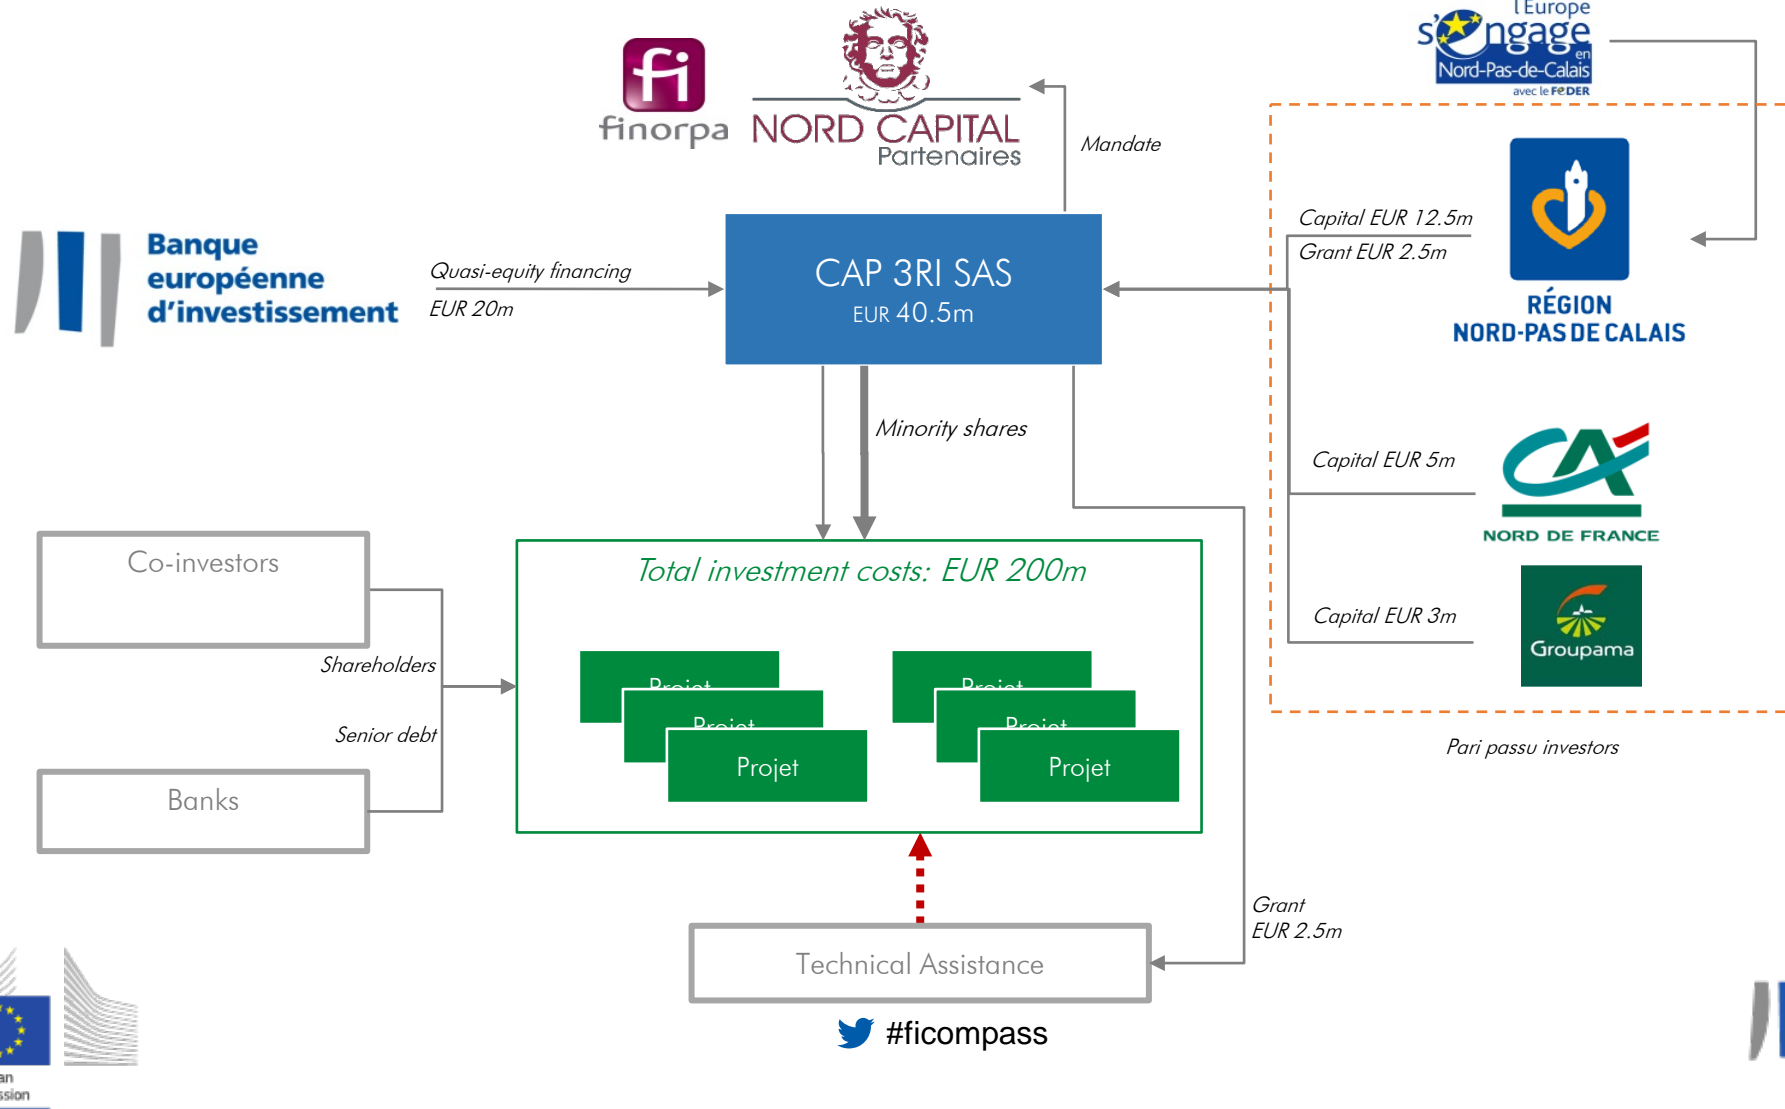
fi
finorpa

NORD CAPITAL
Partenaires

l'Europe
s'engage
en
Nord-Pas-de-Calais
avec le FEDER

Mandate

Banque
européenne
d'investissement

Quasi-equity financing
EUR 20m

CAP 3RI SAS
EUR 40.5m

Capital EUR 12.5m
Grant EUR 2.5m

RÉGION
NORD-PAS DE CALAIS

Minority shares

Capital EUR 5m

CA
NORD DE FRANCE

Co-investors

Total investment costs: EUR 200m

Capital EUR 3m

Groupama

Shareholders

Senior debt

Projet
Projet
Projet

Projet
Projet
Projet

Pari passu investors

Banks

Grant
EUR 2.5m

Technical Assistance

#ficompass

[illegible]an
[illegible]ssion